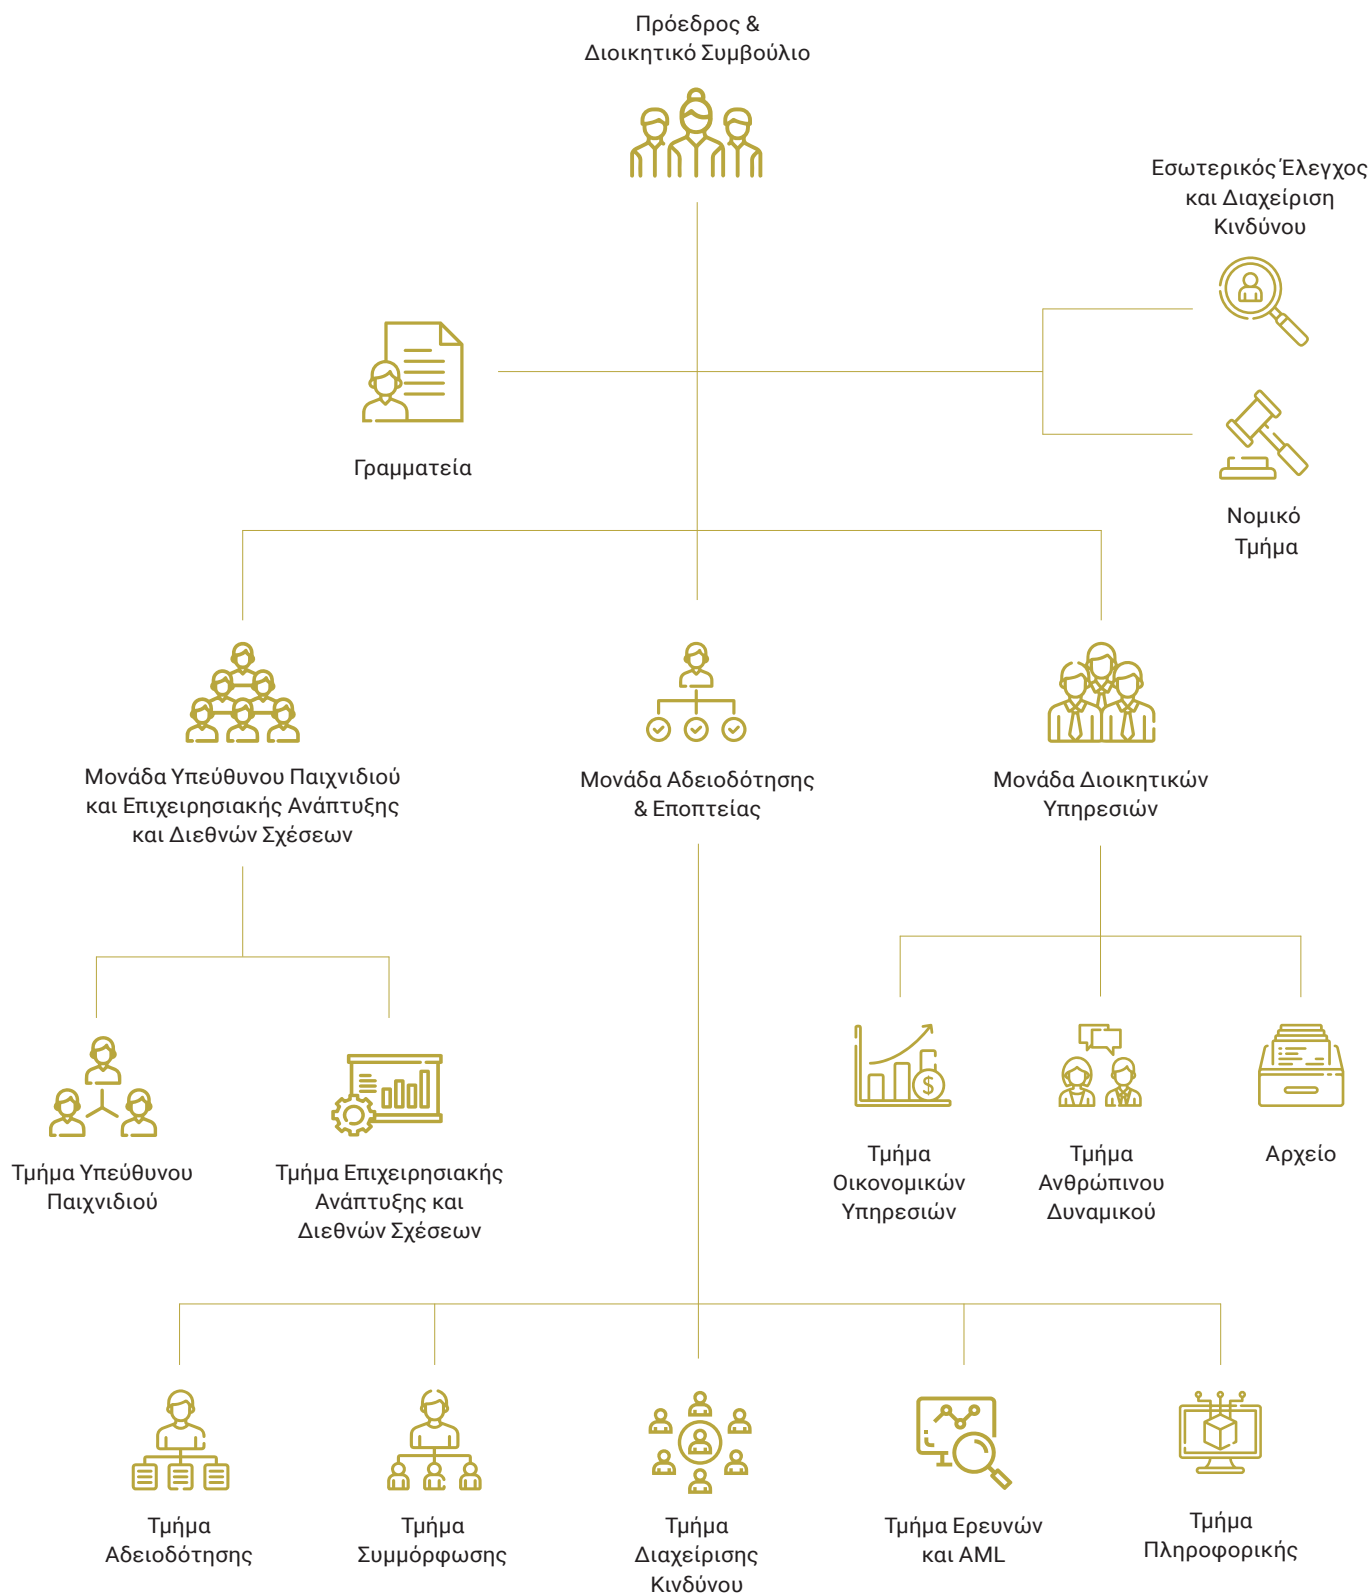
Πρόεδρος &
Διοικητικό Συμβούλιο

Εσωτερικός Έλεγχος
και Διαχείριση
Κινδύνου

Γραμματεία

Νομικό
Τμήμα

Μονάδα Υπεύθυνου Παιχνιδιού
και Επιχειρησιακής Ανάπτυξης
και Διεθνών Σχέσεων

Μονάδα Αδειοδότησης
& Εποπτείας

Μονάδα Διοικητικών
Υπηρεσιών

Τμήμα Υπεύθυνου
Παιχνιδιού

Τμήμα Επιχειρησιακής
Ανάπτυξης και
Διεθνών Σχέσεων

Τμήμα
Οικονομικών
Υπηρεσιών

Τμήμα
Ανθρώπινου
Δυναμικού

Αρχείο

Τμήμα
Αδειοδότησης

Τμήμα
Συμμόρφωσης

Τμήμα
Διαχείρισης
Κινδύνου

Τμήμα Ερευνών
και AML

Τμήμα
Πληροφορικής